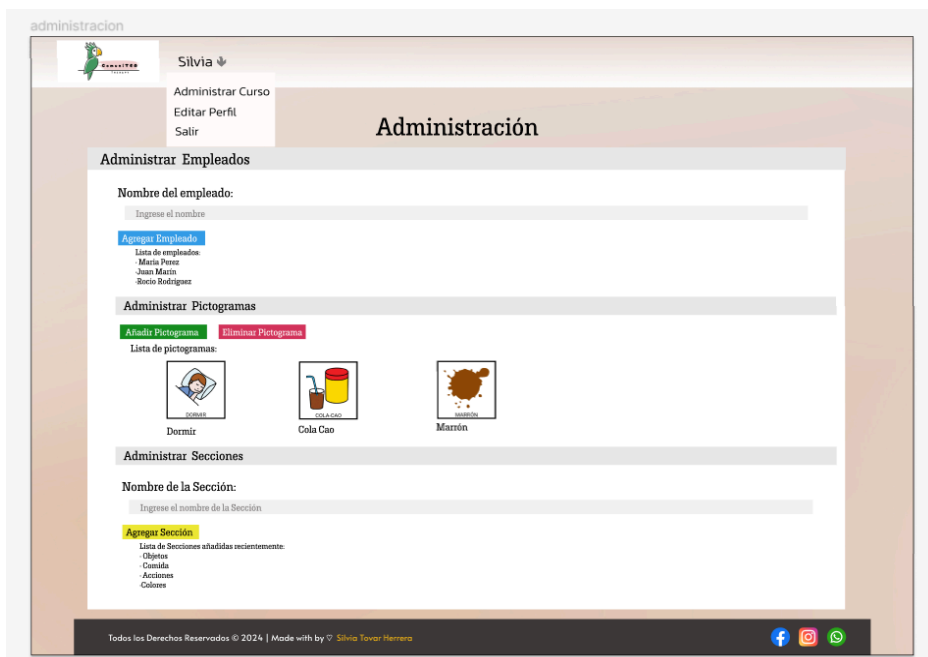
administracion

ComuniTEA

Silvia

Administrar Curso
Editar Perfil
Salir

Administración

Administrar Empleados

Nombre del empleado:

Ingrese el nombre

Agregar Empleado

Lista de empleados:
- Maria Perez
-Juan Marin
-Rocio Rodriguez

Administrar Pictogramas

Añadir Pictograma
Eliminar Pictograma

Lista de pictogramas:

DORMIR
Dormir

COLA-CAO
Cola Cao

MARRÓN
Marrón

Administrar Secciones

Nombre de la Sección:

Ingrese el nombre de la Sección

Agregar Sección

Lista de Secciones añadidas recientemente:
- Objetos
- Comida
- Acciones
-Colores

Todos los Derechos Reservados © 2024 | Made with by ♡ Silvia Tovar Herrera